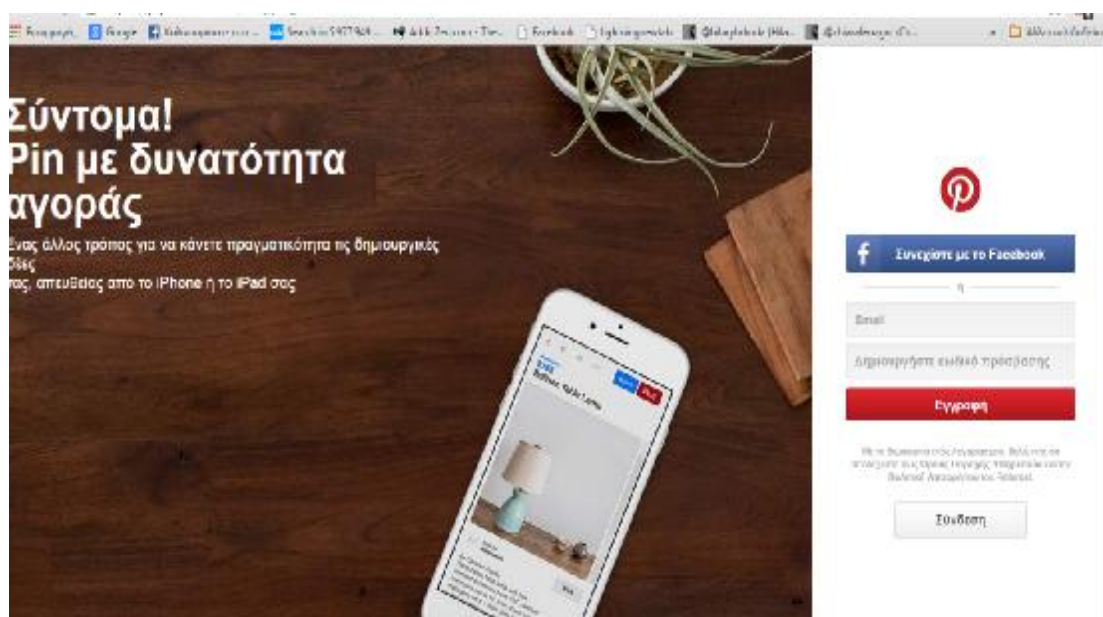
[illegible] Google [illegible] Facebook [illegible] Άλλοι σελιδοδείκτες

Σύντομα!
Pin με δυνατότητα αγοράς

Ένας άλλος τρόπος για να κάνετε πραγματικότητα τις δημιουργικές ιδέες σας, απευθείας απο το iPhone ή το iPad σας

Συνεχίστε με το Facebook

ή

Email

Δημιουργήστε κωδικό πρόσβασης

Εγγραφή

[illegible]

Σύνδεση